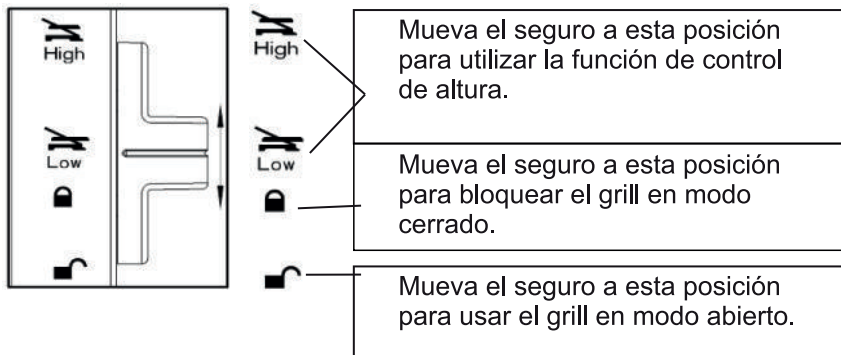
High

Low

High

Low

Mueva el seguro a esta posición para utilizar la función de control de altura.

Mueva el seguro a esta posición para bloquear el grill en modo cerrado.

Mueva el seguro a esta posición para usar el grill en modo abierto.